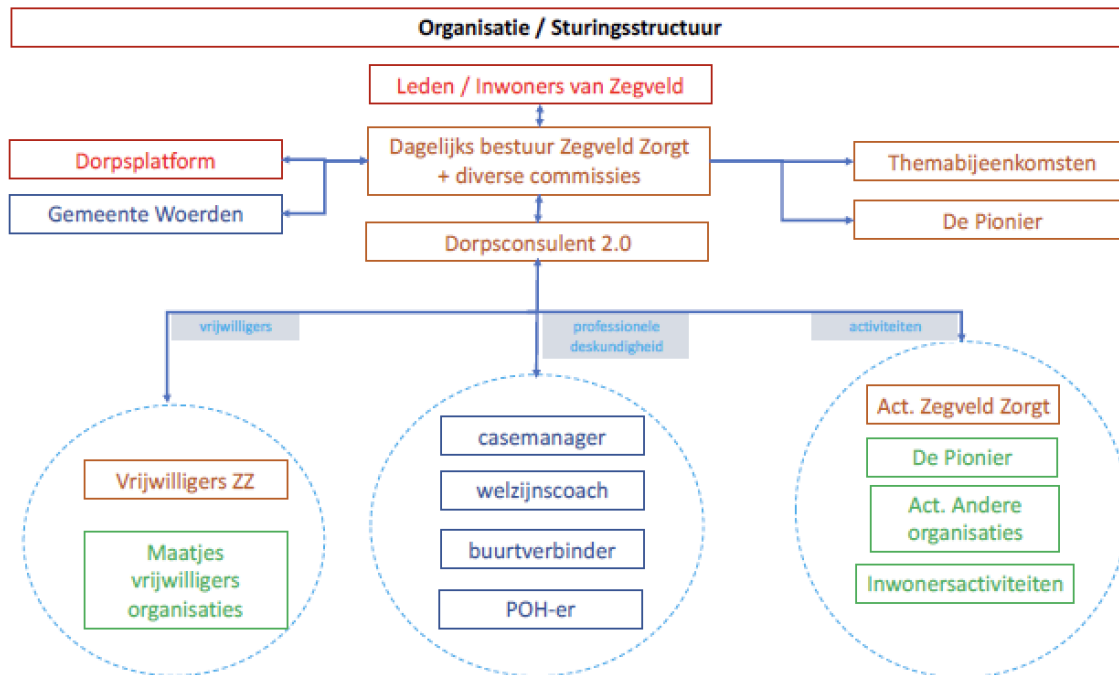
Organisatie / Sturingsstructuur

Leden / Inwoners van Zegveld

Dorpsplatform

Gemeente Woerden

Dagelijks bestuur Zegveld Zorgt + diverse commissies

Themabijeenkomsten

De Pionier

Dorpsconsulent 2.0

vrijwilligers

professionele deskundigheid

activiteiten

Vrijwilligers ZZ

Maatjes vrijwilligers organisaties

casemanager

welzijnscoach

buurtverbinder

POH-er

Act. Zegveld Zorgt

De Pionier

Act. Andere organisaties

Inwonersactiviteiten